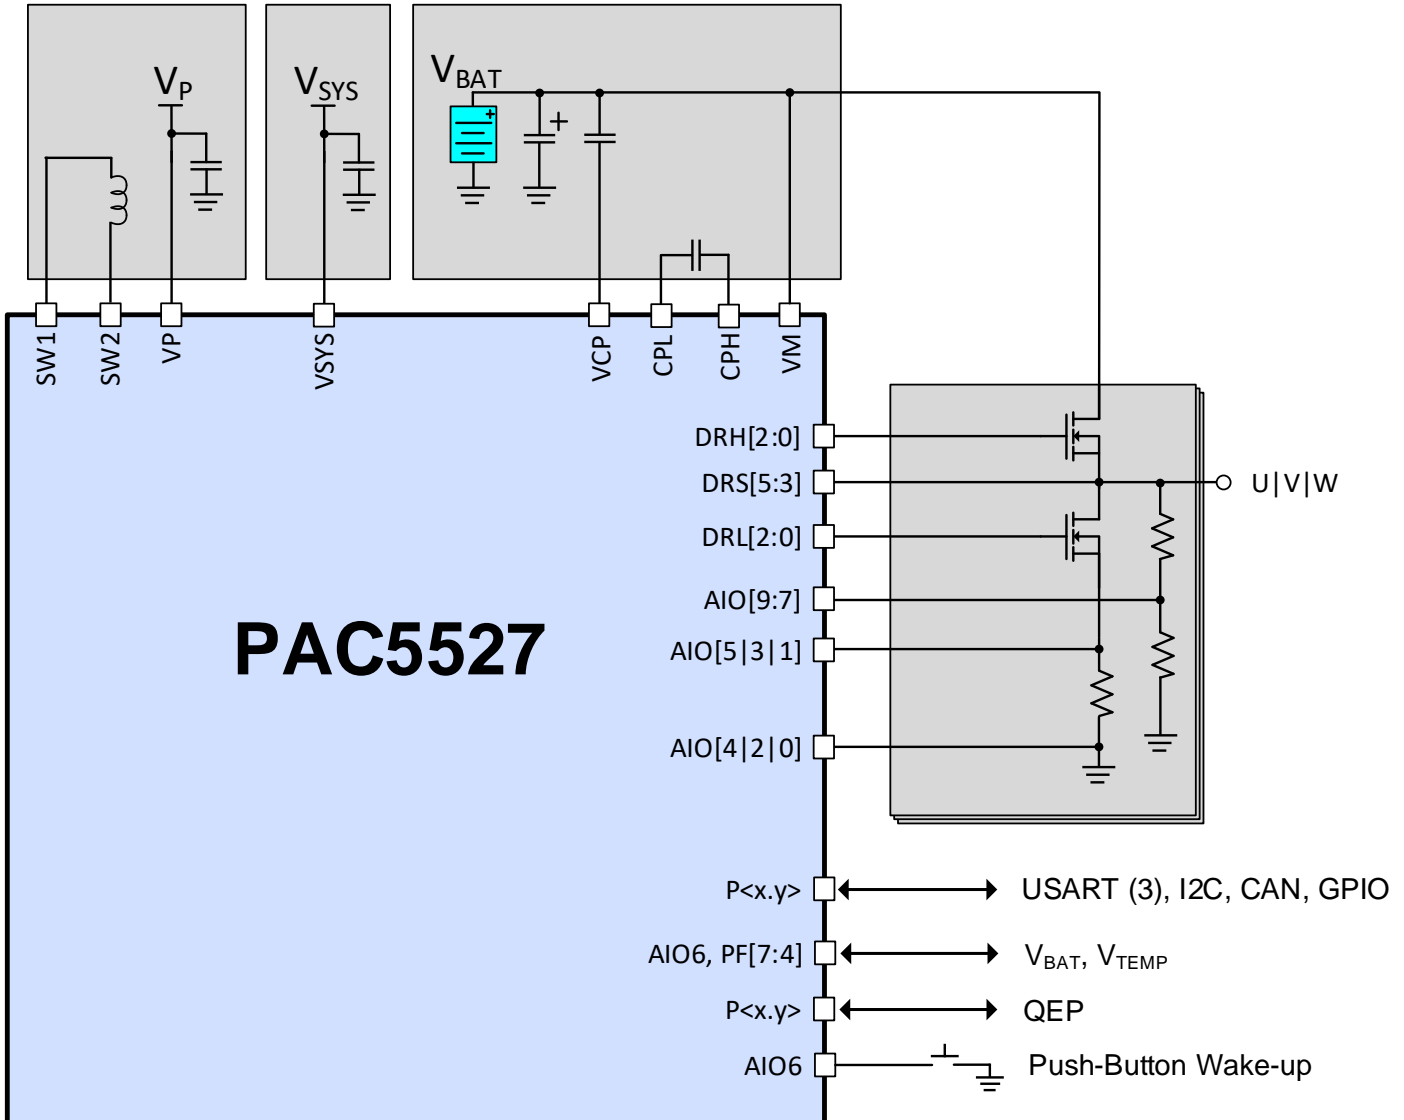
$V_P$

$V_{SYS}$

$V_{BAT}$

+

SW1
SW2
VP
VSYS
VCP
CPL
CPH
VM

DRH[2:0]
DRS[5:3]
DRL[2:0]
AIO[9:7]
AIO[5|3|1]
AIO[4|2|0]

U|V|W

PAC5527

P<x.y> USART (3), I2C, CAN, GPIO

AIO6, PF[7:4] $V_{BAT}$, $V_{TEMP}$

P<x.y> QEP

AIO6 Push-Button Wake-up